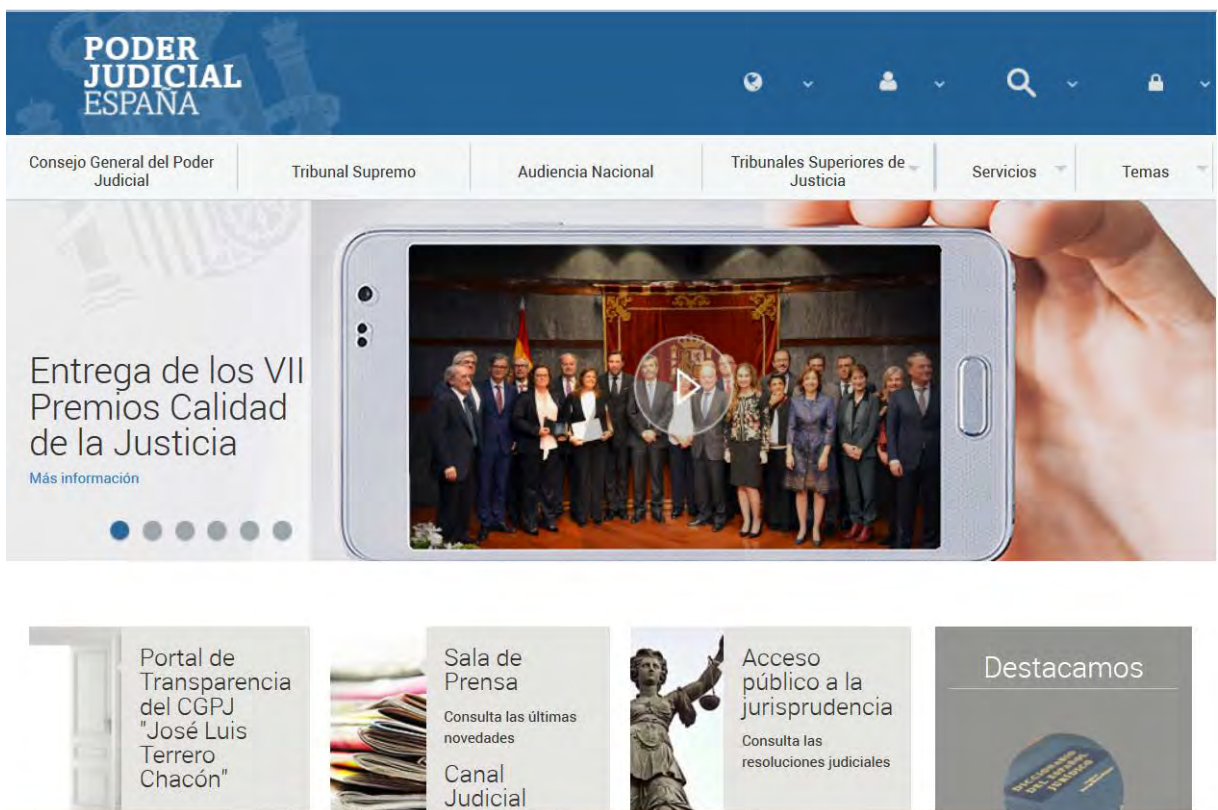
PODER JUDICIAL ESPAÑA

Consejo General del Poder Judicial | Tribunal Supremo | Audiencia Nacional | Tribunales Superiores de Justicia | Servicios | Temas

Entrega de los VII Premios Calidad de la Justicia
Más información

Portal de Transparencia del CGPJ "José Luis Terrero Chacón"

Sala de Prensa
Consulta las últimas novedades

Canal Judicial

Acceso público a la jurisprudencia
Consulta las resoluciones judiciales

Destacamos